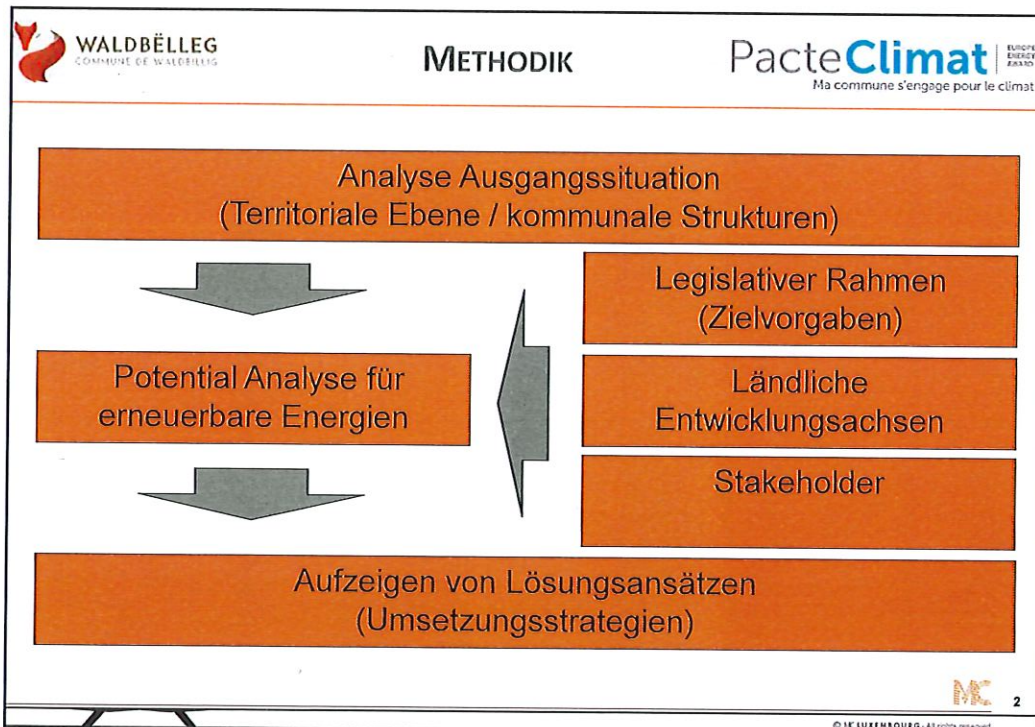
WALDBËLLEG
COMMUNE DE WALDBILLIG

METHODIK

PacteClimat
EUROPEAN ENERGY AWARD
Ma commune s'engage pour le climat

Analyse Ausgangssituation
(Territoriale Ebene / kommunale Strukturen)

Legislativer Rahmen
(Zielvorgaben)

Potential Analyse für erneuerbare Energien

Ländliche Entwicklungsachsen

Stakeholder

Aufzeigen von Lösungsansätzen
(Umsetzungsstrategien)

MC

2

© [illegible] - All rights reserved